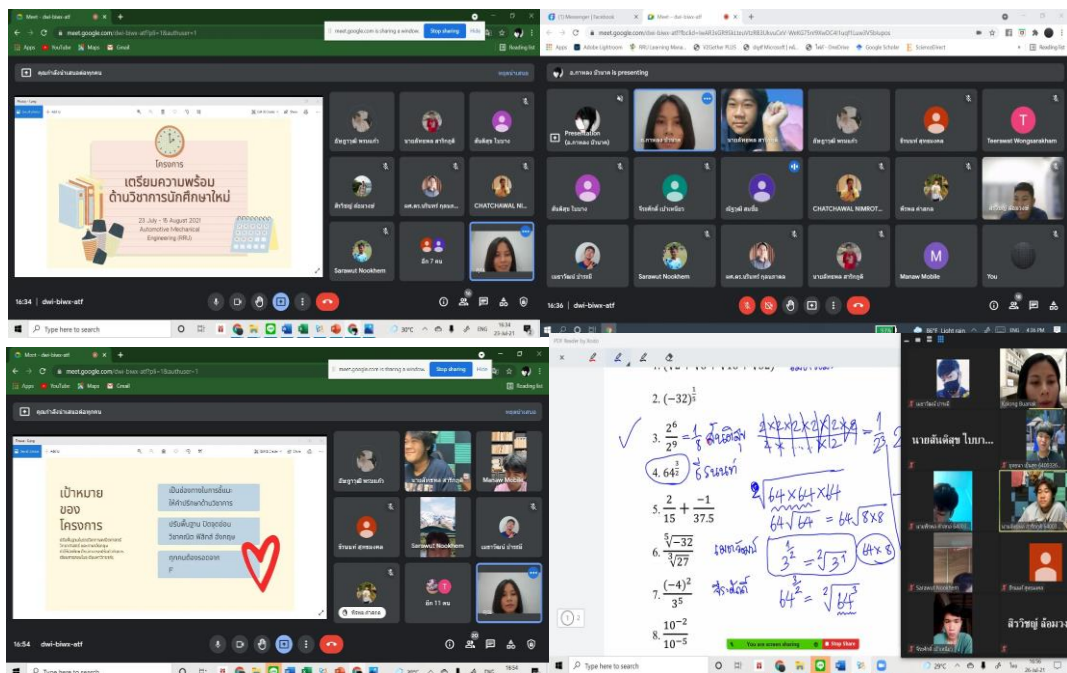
Meet - dwi-biwx-atf
meet.google.com is sharing a window. Stop sharing Hide
meet.google.com/dwi-biwx-atf?pli=1&authuser=1
Apps YouTube Maps Gmail
Reading list
คุณกำลังนำเสนอต่อทุกคน
หยุดนำเสนอ

โครงการ
เตรียมความพร้อม
ด้านวิชาการนักศึกษาใหม่
23 July - 15 August 2021
Automotive Mechanical Engineering (RRU)

อัญญาวุฒิ พรหมแก้ว
นายสิทธพล สาริกฤติ
ต้นติสุข ใบบาง
ศิวิวิชญ์ ล้อมวงษ์
ผศ.ดร.ปรีเทพ กุลนภาดล
CHATCHAWAL NI...
Sarawut Nookhem
อีก 7 คน
16:34 | dwi-biwx-atf

(1) Messenger | Facebook
Meet - dwi-biwx-atf
meet.google.com/dwi-biwx-atf?pli=1
Apps Adobe Lightroom RRU Learning Mana... VDGather PLUS Microsoft OneDrive Google Scholar ScienceDirect
Reading list
อ.ภาพผล บ้านาล is presenting
Presentation (อ.ภาพผล บ้านาล)
อ.ภาพผล บ้านาล
นายสิทธพล สาริกฤติ
อัญญาวุฒิ พรหมแก้ว
ธีรนนท์ สุทธผลพล
Teerawat Wongsarakham
ต้นติสุข ใบบาง
ธีรสิทธิ์ เปล่งพลัง
ณัฐวุฒิ สมนึก
CHATCHAWAL NIMROT...
พีรพล คำสกล
เมธาวัฒน์ บ้าหมี
Sarawut Nookhem
ผศ.ดร.ปรีเทพ กุลนภาดล
นายสิทธพล สาริกฤติ
Manaw Mobile
You
16:36 | dwi-biwx-atf

Type here to search
30°C ENG 16:34 26-Jul-21

Meet - dwi-biwx-atf
meet.google.com is sharing a window. Stop sharing Hide
คุณกำลังนำเสนอต่อทุกคน
หยุดนำเสนอ

เป้าหมาย
ของ
โครงการ
เป็นช่องทางในการขอคำแนะนำวิชาการ
ปรับพื้นฐาน ปัญหาอ่อน วิชาคณิต ฟิสิกส์ อังกฤษ
ทุกคนต้องรอดจาก F

อัญญาวุฒิ พรหมแก้ว
นายสิทธพล สาริกฤติ
Manaw Mobile
ธีรนนท์ สุทธผลพล
Sarawut Nookhem
เมธาวัฒน์ บ้าหมี
พีรพล คำสกล
อีก 11 คน
16:54 | dwi-biwx-atf
Type here to search

PDF Reader by Xodo
2. $(-32)^{\frac{1}{5}}$
3. $\frac{2^6}{2^9} = \frac{1}{8}$ ตัวเดิม $= \frac{1}{2^3}$
4. $64^{\frac{2}{3}}$ ยังรอนะ
5. $\frac{2}{15} + \frac{-1}{37.5}$
$\sqrt[3]{64 \times 64 \times 64}$
$64\sqrt{64} = 64\sqrt{8 \times 8}$
6. $\frac{\sqrt[5]{-32}}{\sqrt[3]{27}}$ เลขตัวจริง
$3^{\frac{1}{2}} = \sqrt[2]{3^1}$
$64 \times 8$
7. $\frac{(-4)^2}{3^5}$ สีระดับ
$64^{\frac{3}{2}} = \sqrt[2]{64^3}$
8. $\frac{10^{-2}}{10^{-5}}$
You are screen sharing | Stop Share
2
เมธาวัฒน์ บ้าหมี
Kanong Buanak
นายต้นติสุข ใบบา...
Sarawut Nookhem
ธีรนนท์ สุทธผลพล
ศิวิวิชญ์ ล้อมวง
Type here to search
29°C 26-Jul-21